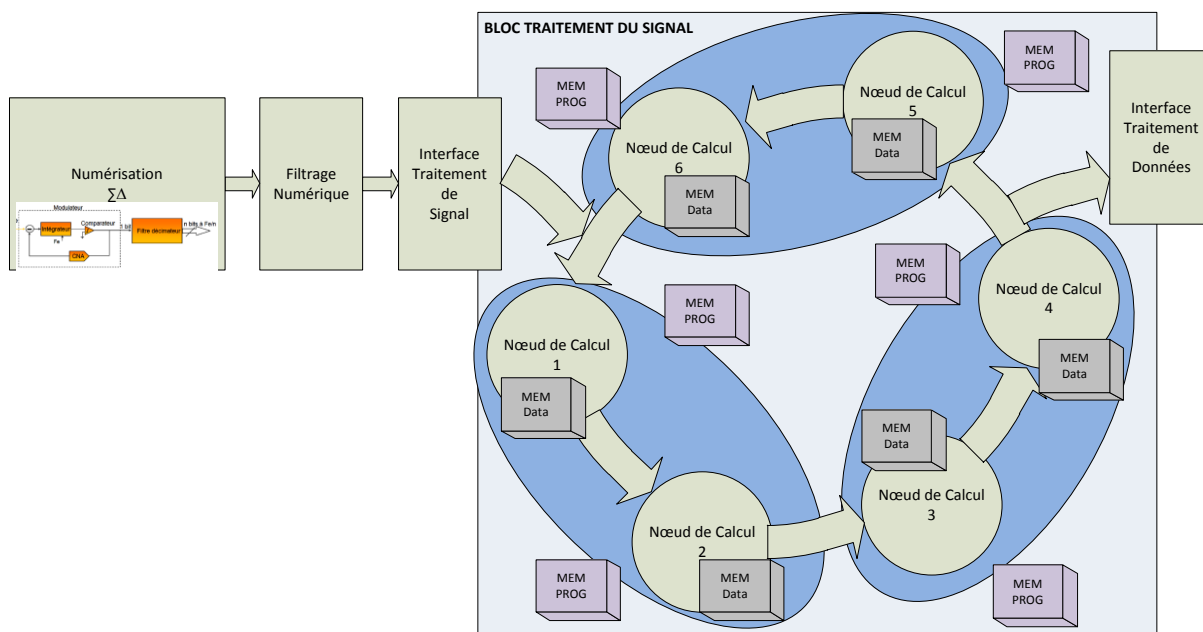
BLOC TRAITEMENT DU SIGNAL

Numérisation
$\sum\Delta$

Modulateur
Intégrateur
Comparateur
Fe
1 bit
Filtre décimateur
n bits à Fe/n
CNA

Filtrage Numérique

Interface Traitement de Signal

MEM PROG

Nœud de Calcul 6
MEM Data

MEM PROG

Nœud de Calcul 5
MEM Data

MEM PROG

Interface Traitement de Données

MEM PROG

Nœud de Calcul 1
MEM Data

MEM PROG

Nœud de Calcul 4
MEM Data

MEM Data
Nœud de Calcul 3

Nœud de Calcul 2
MEM Data

MEM PROG

MEM PROG